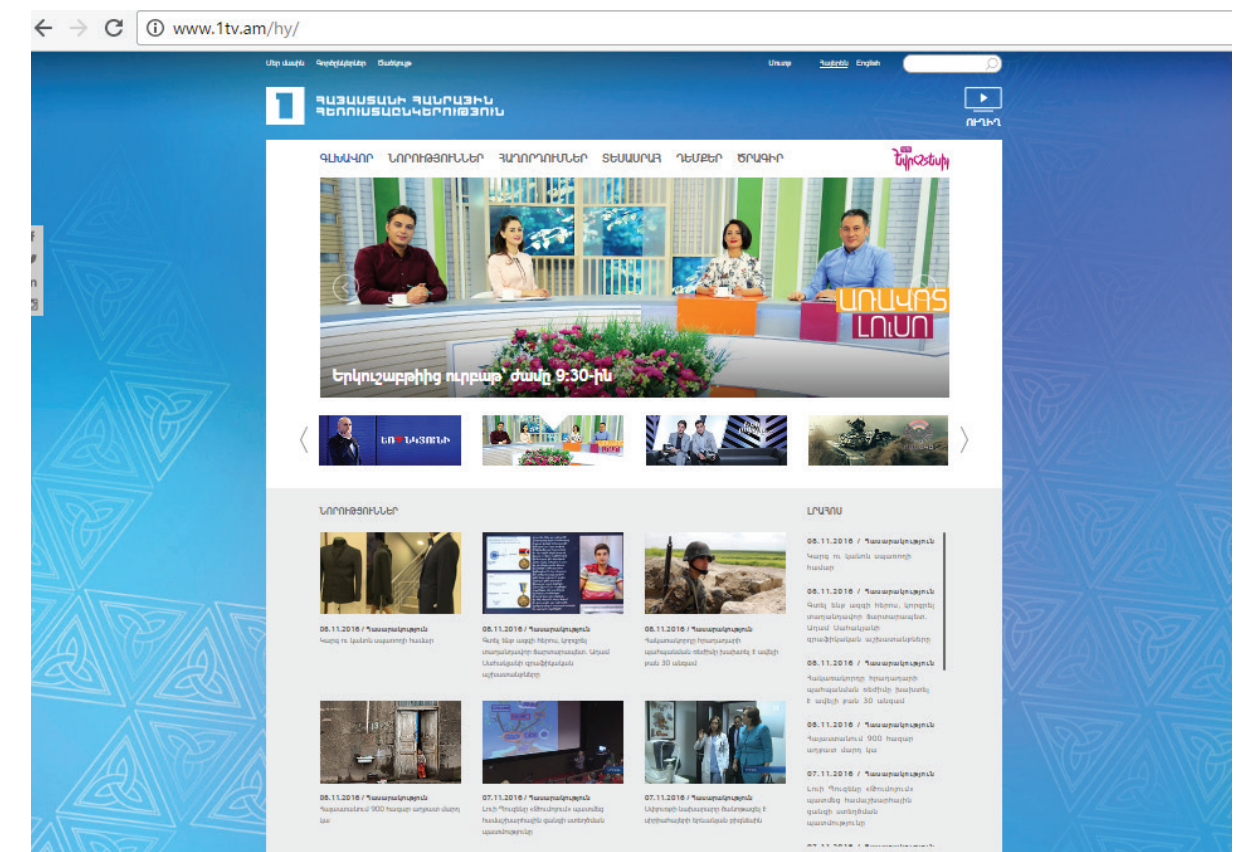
www.1tv.am/hy/

Մեր մասին Գործընկերներ Ծանուցում Մուտք Հայերեն English

1 ՀԱՅԱՍՏԱՆԻ ՀԱՆՐԱՅԻՆ ՀԵՌՈՒՍՏԱՏԵՍԱՌԱԿՈՒԹՅՈՒՆ

ՈՒՂԻՂ

ԳԼԽԱՎՈՐ ՆՈՐՈՒԹՅՈՒՆՆԵՐ ՀԱՂՈՐԴՈՒՄՆԵՐ ՏԵՍԱԴԱՐԱՆ ԴԵՄՔԵՐ ԾՐԱԳԻՐ

Եվրատեսիլ

ԱՌԱՎՈՏ ԼՈՒՍՈ

Երկուշաբթիից ուրբաթ՝ ժամը 9:30-ին

ԵՍ ♥ ԼԻՆԵԼՆ

ՆՈՐՈՒԹՅՈՒՆՆԵՐ

08.11.2016 / Հասարակություն
Կարոց ու կանոն սպառողի համար

08.11.2016 / Հասարակություն
Գտել ենք ազգի հերոս, նրանց մասին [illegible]

08.11.2016 / Հասարակություն
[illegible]

08.11.2016 / Հասարակություն
Հայաստանում 900 հազար աղքատ մարդ կա

07.11.2016 / Հասարակություն
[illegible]

07.11.2016 / Հասարակություն
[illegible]

ԼՐԱՀՈՍ

08.11.2016 / Հասարակություն
Կարոց ու կանոն սպառողի համար

08.11.2016 / Հասարակություն
Գտել ենք ազգի հերոս, նրանց մասին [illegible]

08.11.2016 / Հասարակություն
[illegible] 30 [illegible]

08.11.2016 / Հասարակություն
Հայաստանում 900 հազար աղքատ մարդ կա

07.11.2016 / Հասարակություն
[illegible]